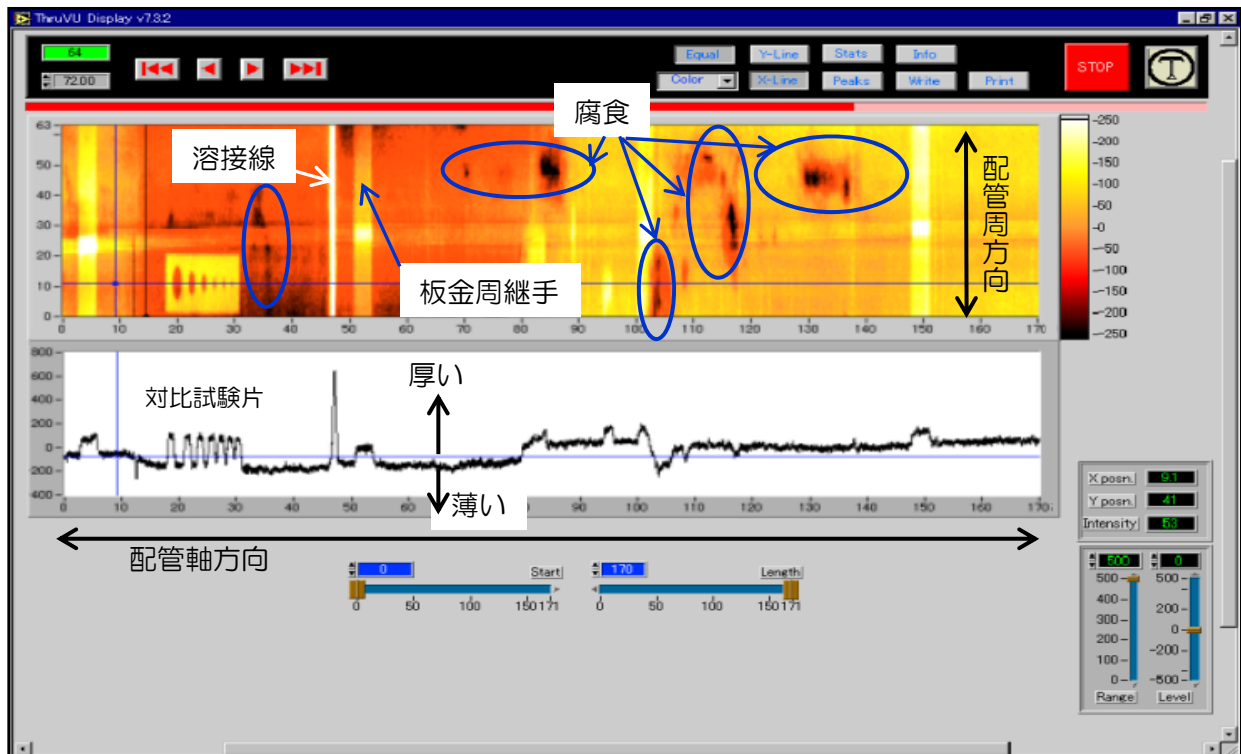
ThruVU Display v7.3.2

64
72.00

Equal
Y-Line
Stats
Info
Color
X-Line
Peaks
Write
Print
STOP

腐食
溶接線
板金周継手
配管周方向

63
50
40
30
20
10
0
0 10 20 30 40 50 60 70 80 90 100 110 120 130 140 150 160 170

250
200
150
100
50
0
-50
-100
-150
-200
-250

800
600
400
200
0
-200
-400

対比試験片
厚い
薄い

0 10 20 30 40 50 60 70 80 90 100 110 120 130 140 150 160 170

X posn. 9.1
Y posn. 41
Intensity 53

配管軸方向

0
Start
0 50 100 150171

170
Length
0 50 100 150171

500
0
500
400
300
200
100
0
Range
500
200
0
-200
-500
Level